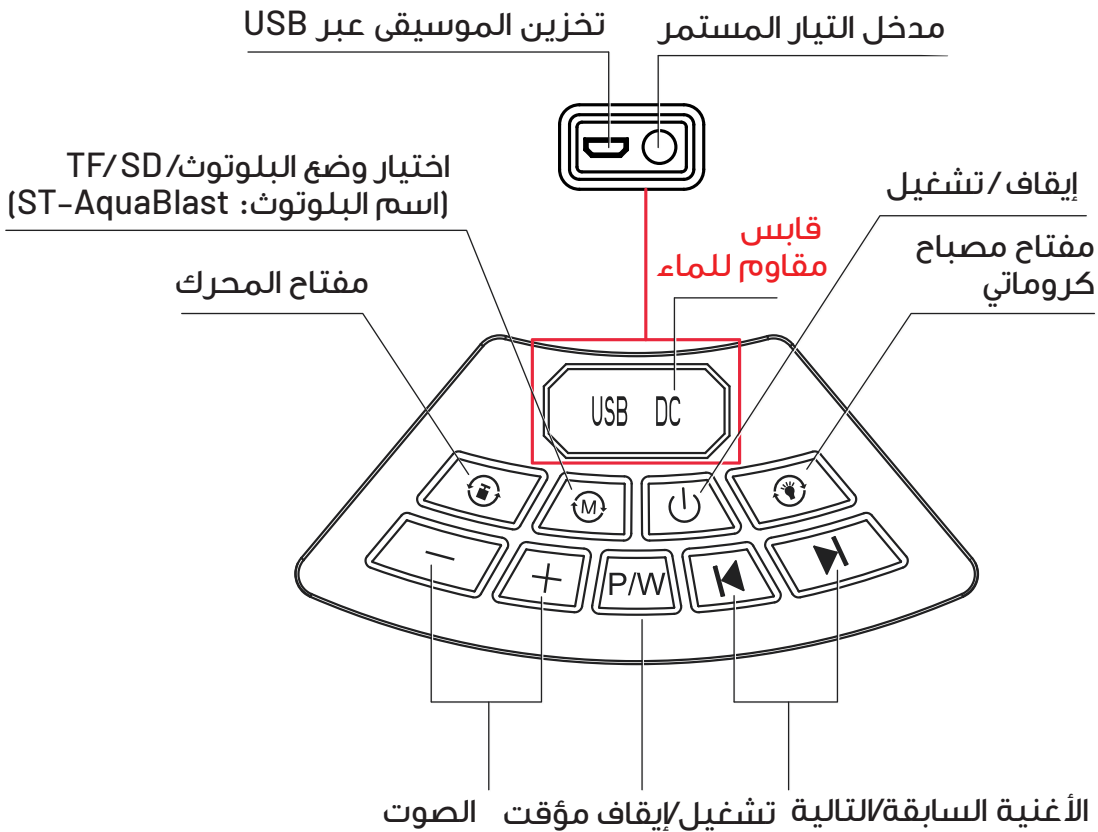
تخزين الموسيقى عبر USB
مدخل التيار المستمر
اختيار وضع البلوتوث/TF/SD
(اسم البلوتوث: ST-AquaBlast)
إيقاف/تشغيل
قابس
مقاوم للماء
مفتاح مصباح
كروماتي
مفتاح المحرك
USB DC
M
P/W
الصوت
تشغيل/إيقاف مؤقت
الأغنية السابقة/التالية